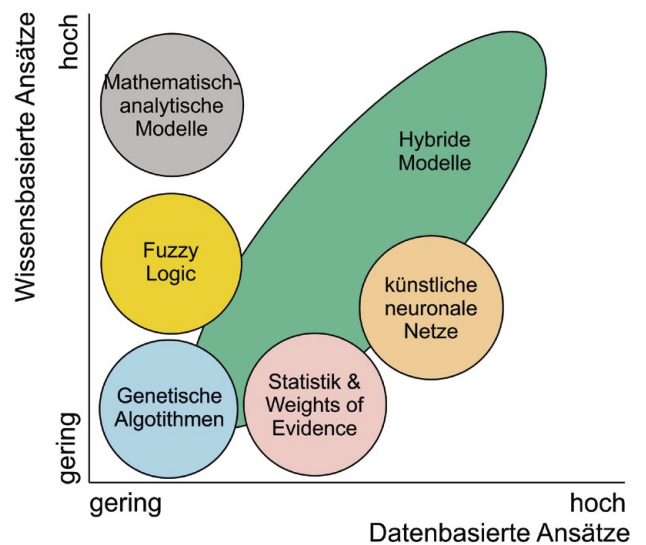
Wissensbasierte Ansätze

hoch

gering

Mathematisch-analytische Modelle

Hybride Modelle

Fuzzy Logic

künstliche neuronale Netze

Genetische Algotithmen

Statistik & Weights of Evidence

gering

hoch

Datenbasierte Ansätze